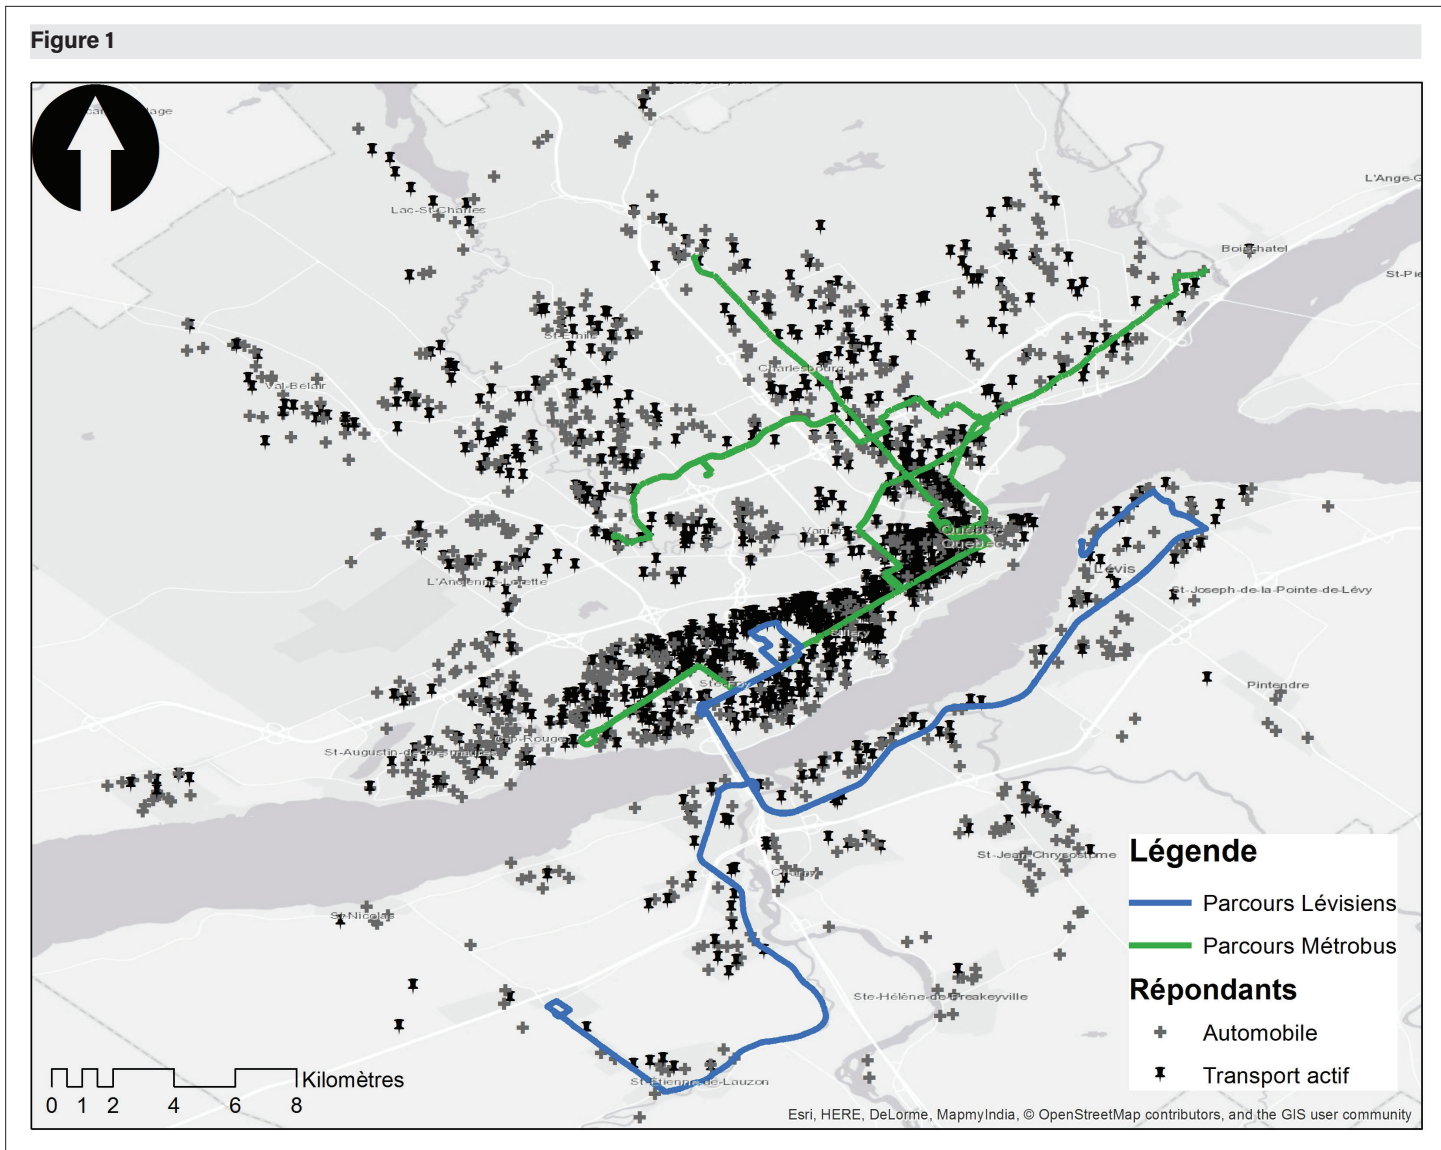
Figure 1

Lac-St-Charles

L'Ange-G

Boischatel

St-Pie

Charlesbourg

Val-Bélair

Vanier

Québec

L'Ancienne-Lorette

Lévis

St-Joseph-de-la-Pointe-de-Lévy

Sillery

Ste-Foy

Pintendre

St-Augustin-de-Desmaures

Cap-Rouge

St-Jean-Chrysostome

Charny

St-Nicolas

Ste-Hélène-de-Breakeyville

St-Etienne-de-Lauzon

Légende

Parcours Lévisiens

Parcours Métrobus

Répondants

Automobile

Transport actif

Kilomètres

0 1 2 4 6 8

Esri, HERE, DeLorme, MapmyIndia, © OpenStreetMap contributors, and the GIS user community